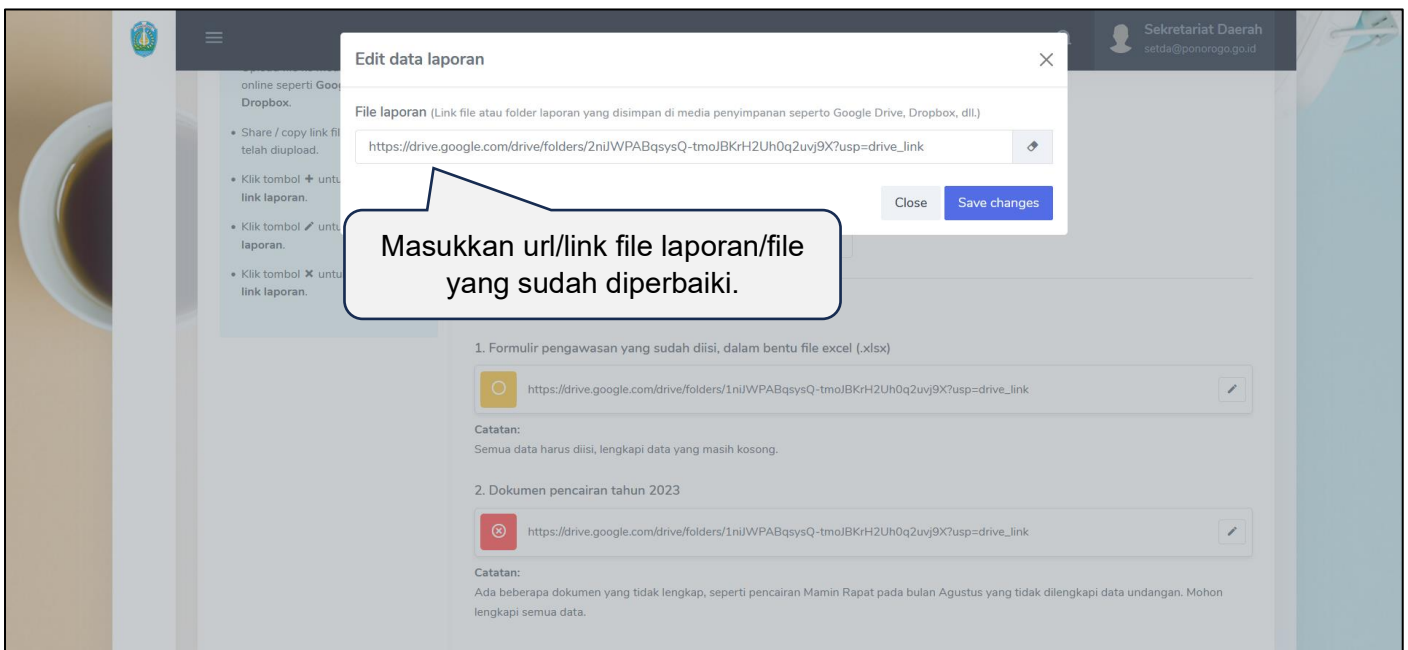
Sekretariat Daerah
setda@ponorogo.go.id

online seperti Goo
Dropbox.

• Share / copy link fil
telah diupload.

• Klik tombol + untu
link laporan.

• Klik tombol ✎ untu
laporan.

• Klik tombol ✕ untu
link laporan.

Edit data laporan

File laporan (Link file atau folder laporan yang disimpan di media penyimpanan seperto Google Drive, Dropbox, dll.)

https://drive.google.com/drive/folders/2niJWPABqsysQ-tmoJBKrH2Uh0q2uvj9X?usp=drive_link

Close Save changes

Masukkan url/link file laporan/file yang sudah diperbaiki.

1. Formulir pengawasan yang sudah diisi, dalam bentu file excel (.xlsx)

https://drive.google.com/drive/folders/1niJWPABqsysQ-tmoJBKrH2Uh0q2uvj9X?usp=drive_link

Catatan:
Semua data harus diisi, lengkapi data yang masih kosong.

2. Dokumen pencairan tahun 2023

https://drive.google.com/drive/folders/1niJWPABqsysQ-tmoJBKrH2Uh0q2uvj9X?usp=drive_link

Catatan:
Ada beberapa dokumen yang tidak lengkap, seperti pencairan Mamin Rapat pada bulan Agustus yang tidak dilengkapi data undangan. Mohon lengkapi semua data.